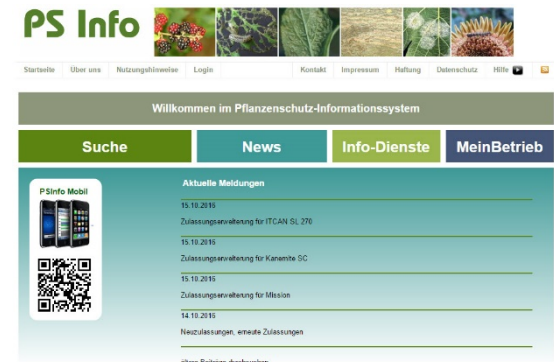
PS Info

Startseite Über uns Nutzungshinweise Login Kontakt Impressum Haftung Datenschutz Hilfe

Willkommen im Pflanzenschutz-Informationssystem

Suche News Info-Dienste MeinBetrieb

PSInfo Mobil

Aktuelle Meldungen

15.10.2015
Zulassungserweiterung für ITCAN SL 270

15.10.2015
Zulassungserweiterung für Kanemite SC

15.10.2015
Zulassungserweiterung für Mission

14.10.2015
Neuzulassungen, erneute Zulassungen

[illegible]